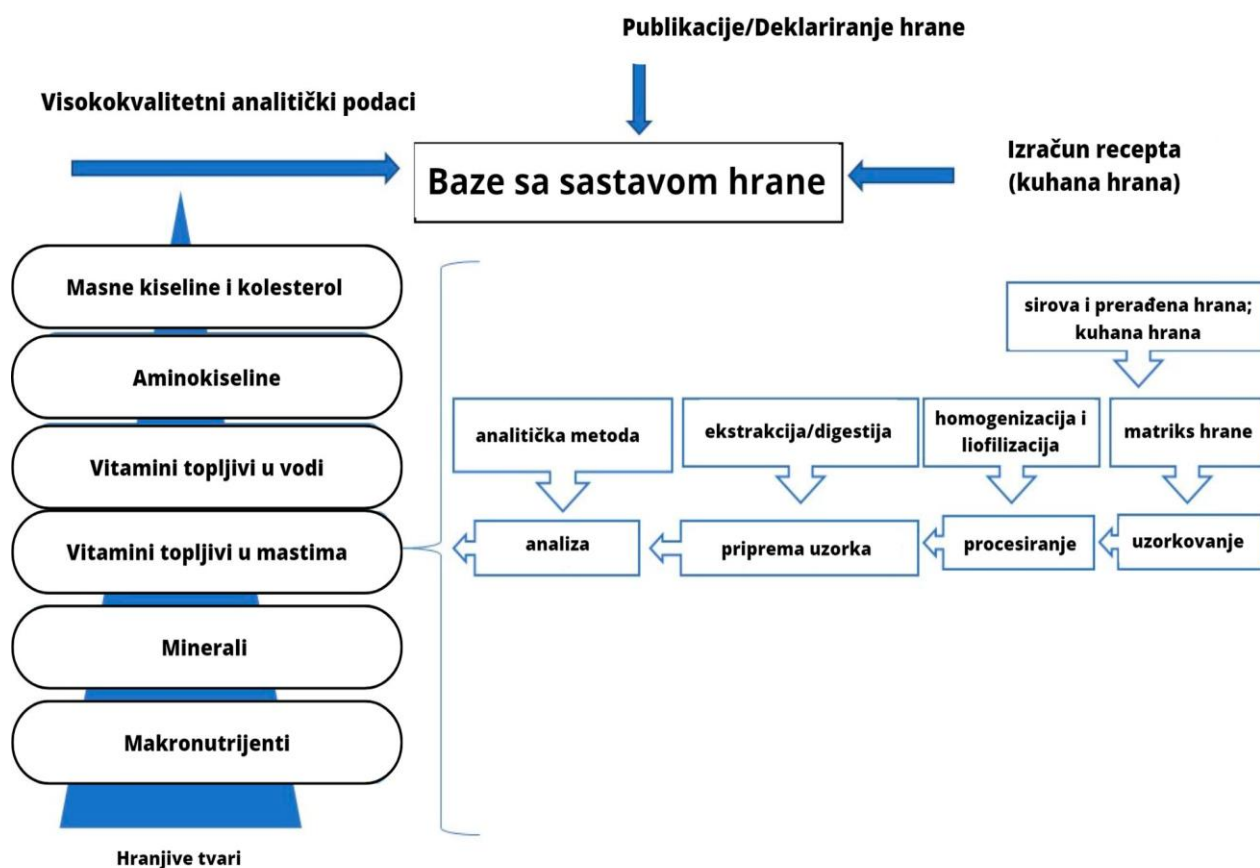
Publikacije/Deklariranje hrane

Visokokvalitetni analitički podaci

Baze sa sastavom hrane

Izračun recepta (kuhana hrana)

Masne kiseline i kolesterol

Aminokiseline

Vitamini topljivi u vodi

Vitamini topljivi u mastima

Minerali

Makronutrijenti

Hranjive tvari

sirova i prerađena hrana; kuhana hrana

analitička metoda

ekstrakcija/digestija

homogenizacija i liofilizacija

matriks hrane

analiza

priprema uzorka

procesiranje

uzorkovanje